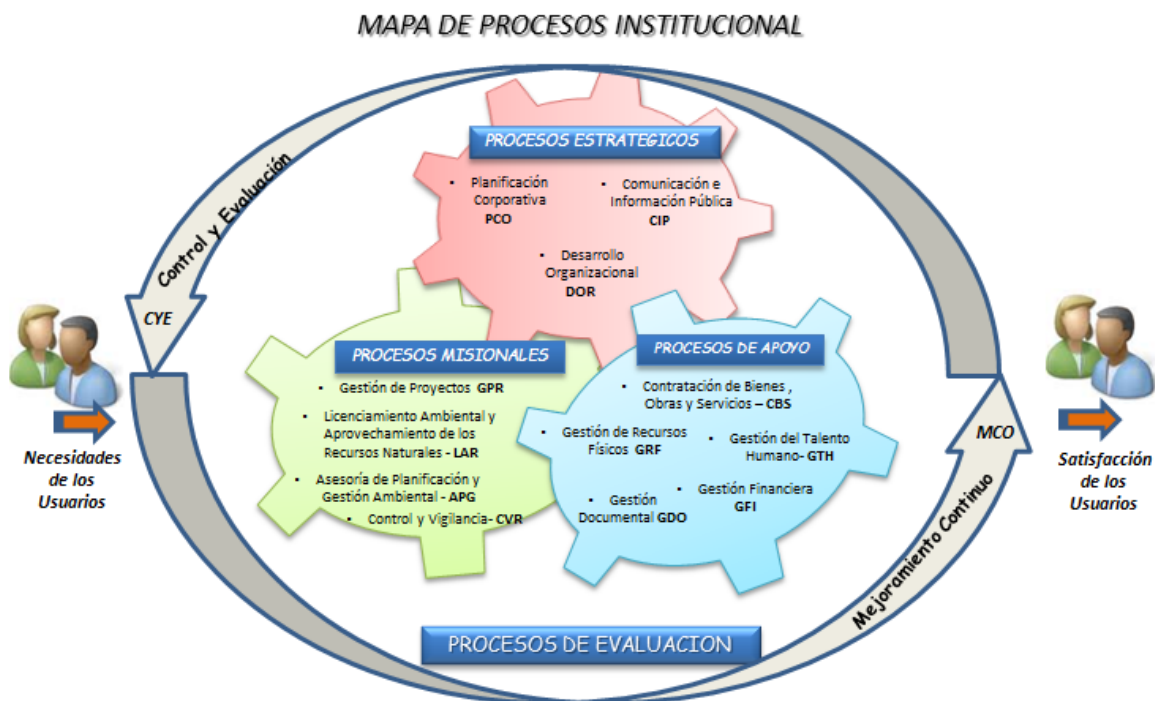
MAPA DE PROCESOS INSTITUCIONAL

Control y Evaluación

CYE

PROCESOS ESTRATEGICOS

• Planificación Corporativa **PCO**

• Comunicación e Información Pública **CIP**

• Desarrollo Organizacional **DOR**

PROCESOS MISIONALES

• Gestión de Proyectos **GPR**

• Licenciamiento Ambiental y Aprovechamiento de los Recursos Naturales - **LAR**

• Asesoría de Planificación y Gestión Ambiental - **APG**

• Control y Vigilancia- **CVR**

PROCESOS DE APOYO

• Contratación de Bienes , Obras y Servicios – **CBS**

• Gestión de Recursos Físicos **GRF**

• Gestión del Talento Humano- **GTH**

• Gestión Documental **GDO**

• Gestión Financiera **GFI**

MCO

Mejoramiento Continuo

Necesidades de los Usuarios

Satisfacción de los Usuarios

PROCESOS DE EVALUACION